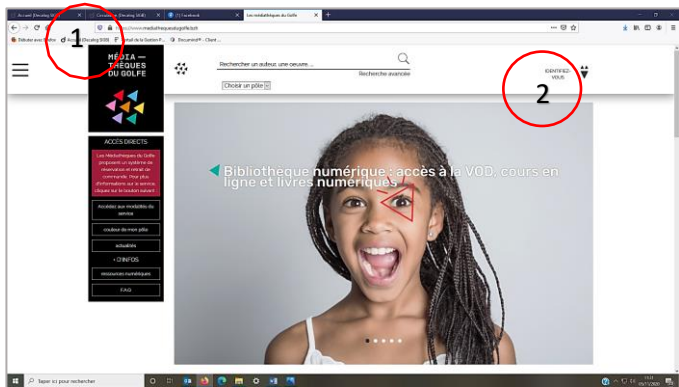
Accueil (Decalog SIGB) | Connexion (Decalog SIGB) | (2) Facebook | Les médiathèques du Golfe

1

https://www.mediathequesdugolfe.bzh

Débuter avec Firefox | Accueil (Decalog SIGB) | Portail de la Gestion P... | SecuriteID® - Client ...

MÉDIA — THÈQUES DU GOLFE

Rechercher un auteur, une oeuvre ...

Recherche avancée

Choisir un pôle

IDENTIFIEZ-VOUS

2

ACCÈS DIRECTS

Les Médiathèques du Golfe proposent un système de réservation et retrait de commande. Pour plus d'informations sur ce service cliquez sur le bouton suivant

Accédez aux modalités du service

couleur de mon pôle

actualités

+ D'INFOS

ressources numériques

FAQ

Bibliothèque numérique : accès à la VOD, cours en ligne et livres numériques

Taper ici pour rechercher